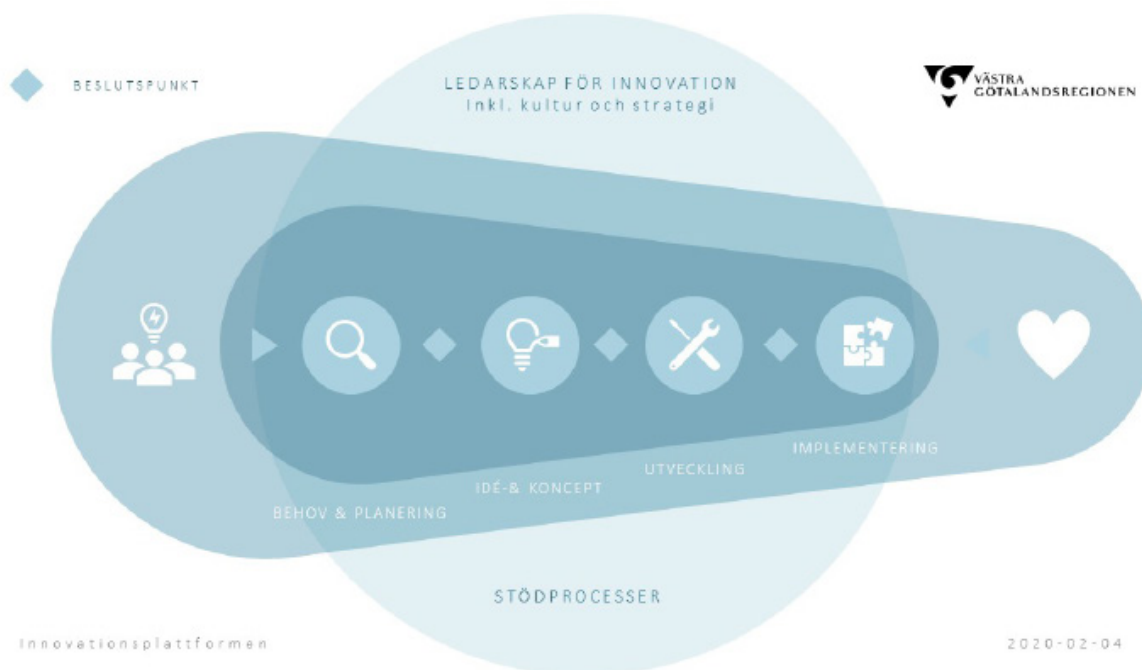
BESLUTSPUNKT

LEDARSKAP FÖR INNOVATION
Inkl. kultur och strategi

VÄSTRA GÖTALANDSREGIONEN

BEHOV & PLANERING

IDÉ-& KONCEPT

UTVECKLING

IMPLEMENTERING

STÖDPROCESSER

Innovationsplattformen

2020-02-04